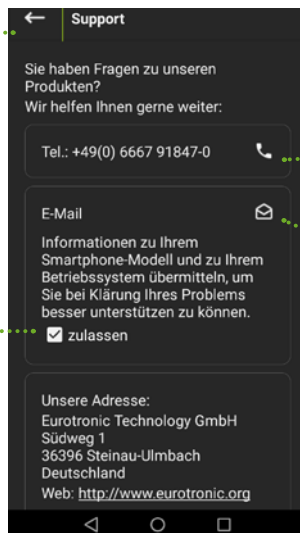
Support

Sie haben Fragen zu unseren Produkten?
Wir helfen Ihnen gerne weiter:

Tel.: +49(0) 6667 91847-0

E-Mail

Informationen zu Ihrem Smartphone-Modell und zu Ihrem Betriebssystem übermitteln, um Sie bei Klärung Ihres Problems besser unterstützen zu können.

zulassen

Unsere Adresse:
Eurotronic Technology GmbH
Südweg 1
36396 Steinau-Ulmbach
Deutschland
Web: http://www.eurotronic.org